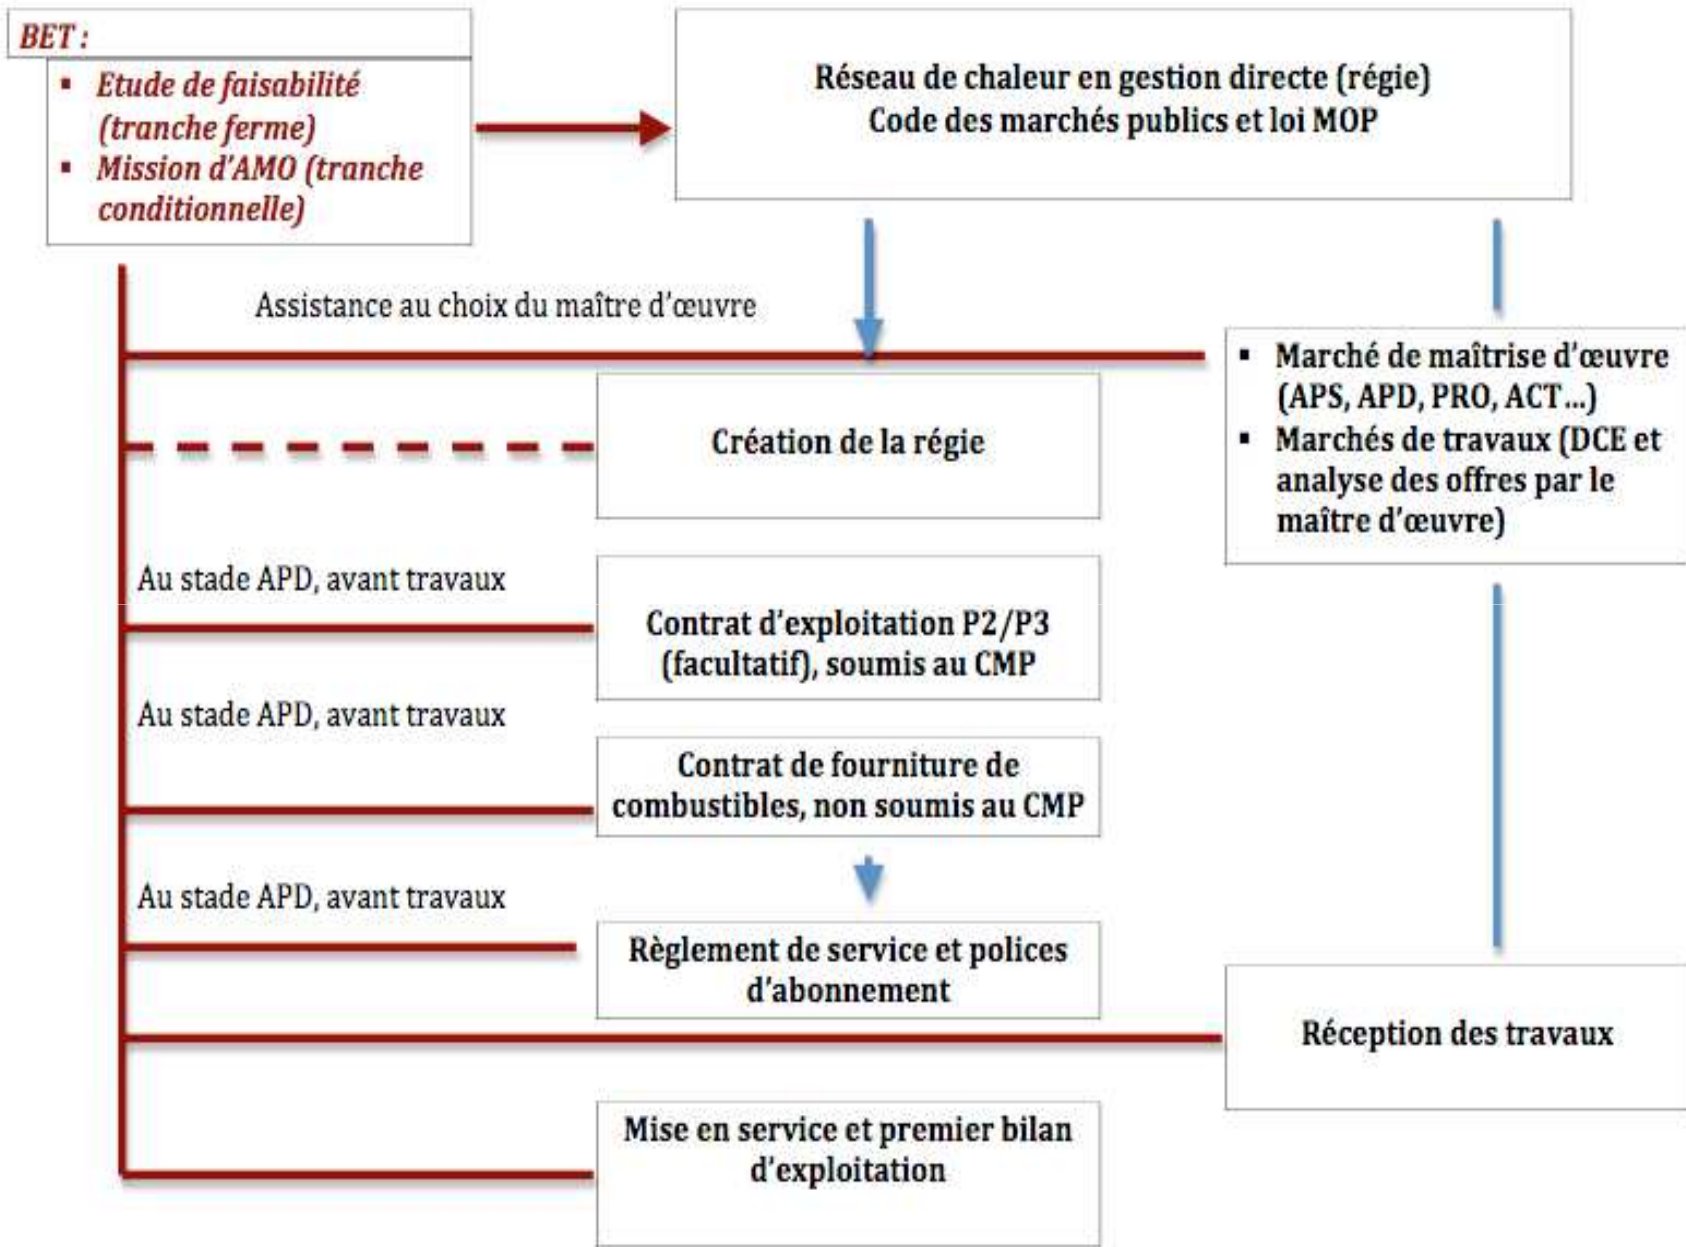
BET :

- Etude de faisabilité (tranche ferme)
- Mission d'AMO (tranche conditionnelle)

Réseau de chaleur en gestion directe (régie)
Code des marchés publics et loi MOP

Assistance au choix du maître d'œuvre

- Marché de maîtrise d'œuvre (APS, APD, PRO, ACT…)
- Marchés de travaux (DCE et analyse des offres par le maître d'œuvre)

Création de la régie

Au stade APD, avant travaux

Contrat d'exploitation P2/P3 (facultatif), soumis au CMP

Au stade APD, avant travaux

Contrat de fourniture de combustibles, non soumis au CMP

Au stade APD, avant travaux

Règlement de service et polices d'abonnement

Réception des travaux

Mise en service et premier bilan d'exploitation